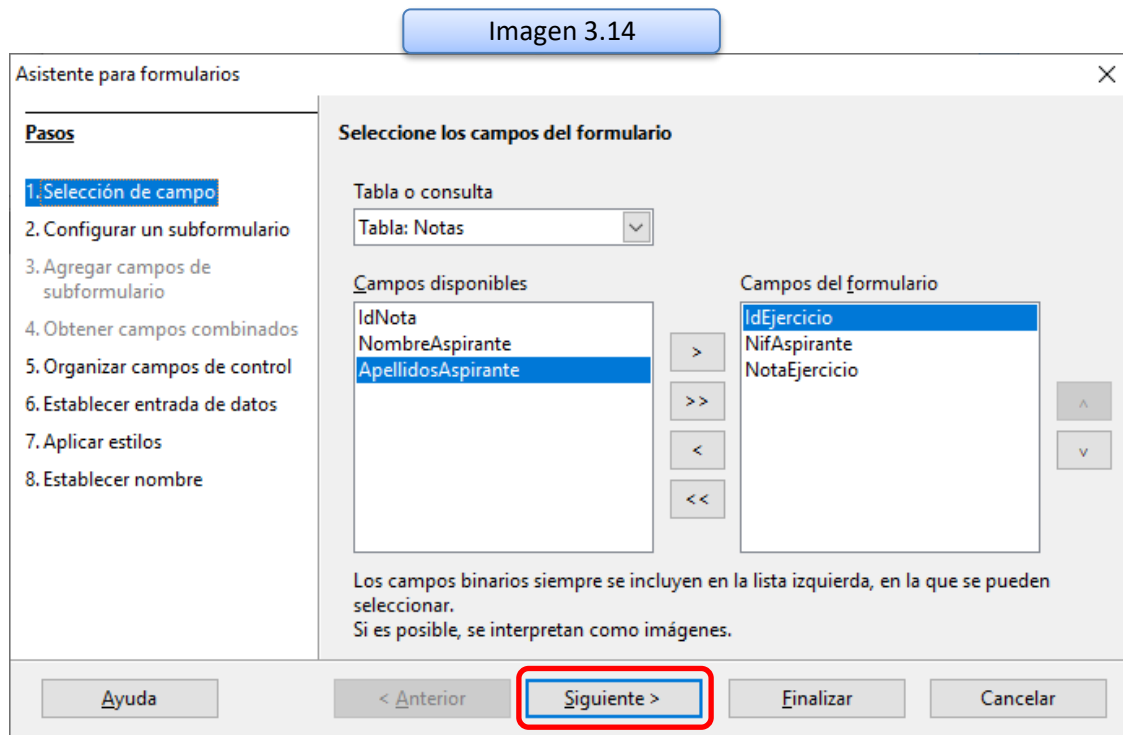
Imagen 3.14

Asistente para formularios

×

Pasos

1. Selección de campo
2. Configurar un subformulario
3. Agregar campos de subformulario
4. Obtener campos combinados
5. Organizar campos de control
6. Establecer entrada de datos
7. Aplicar estilos
8. Establecer nombre

Seleccione los campos del formulario

Tabla o consulta

Tabla: Notas

Campos disponibles

IdNota
NombreAspirante
ApellidosAspirante

>
>>
<
<<

Campos del formulario

IdEjercicio
NifAspirante
NotaEjercicio

^
v

Los campos binarios siempre se incluyen en la lista izquierda, en la que se pueden seleccionar.
Si es posible, se interpretan como imágenes.

Ayuda

< Anterior

Siguiente >

Finalizar

Cancelar